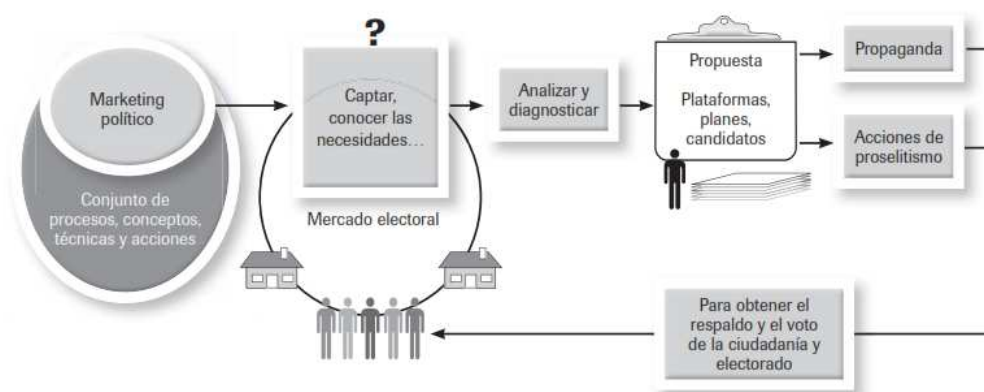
Marketing político

Conjunto de procesos, conceptos, técnicas y acciones

?

Captar, conocer las necesidades…

Mercado electoral

Analizar y diagnosticar

Propuesta

Plataformas, planes, candidatos

Propaganda

Acciones de proselitismo

Para obtener el respaldo y el voto de la ciudadanía y electorado